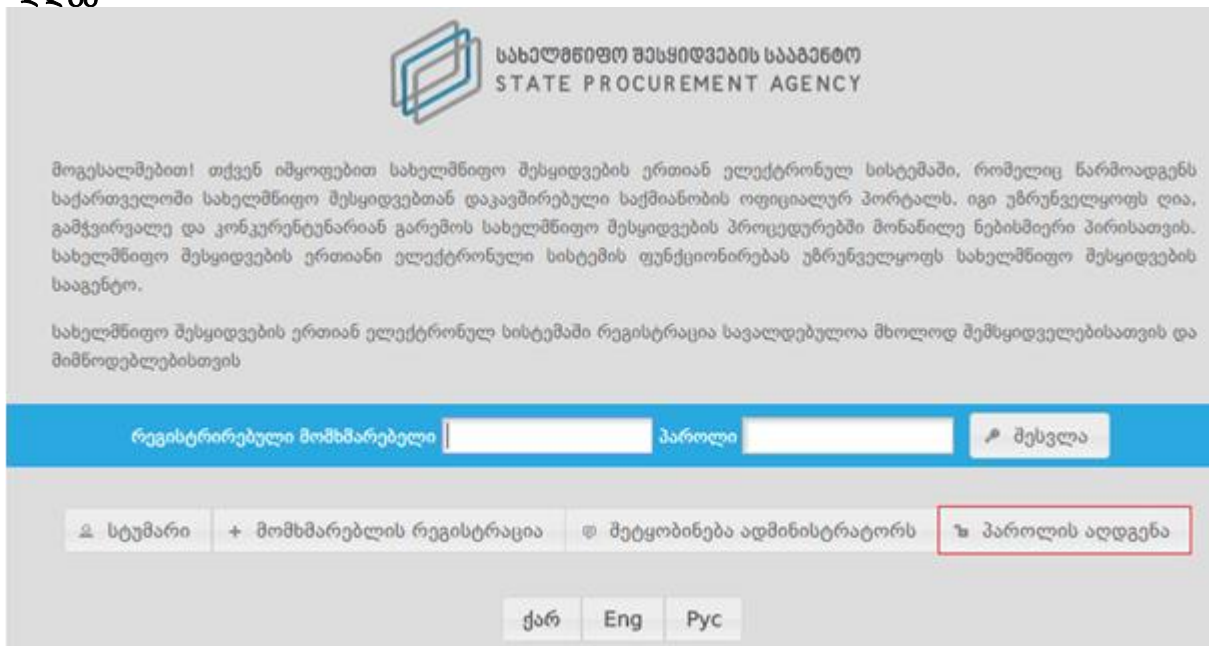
სახელმწიფო შესყიდვების სააგენტო
STATE PROCUREMENT AGENCY

მოგესალმებით! თქვენ იმყოფებით სახელმწიფო შესყიდვების ერთიან ელექტრონულ სისტემაში, რომელიც წარმოადგენს საქართველოში სახელმწიფო შესყიდვებთან დაკავშირებული საქმიანობის ოფიციალურ პორტალს. იგი უზრუნველყოფს ღია, გამჭვირვალე და კონკურენტუნარიან გარემოს სახელმწიფო შესყიდვების პროცედურებში მონაწილე ნებისმიერი პირისათვის. სახელმწიფო შესყიდვების ერთიანი ელექტრონული სისტემის ფუნქციონირებას უზრუნველყოფს სახელმწიფო შესყიდვების სააგენტო.

სახელმწიფო შესყიდვების ერთიან ელექტრონულ სისტემაში რეგისტრაცია სავალდებულოა მხოლოდ შემსყიდველებისათვის და მიმწოდებლებისთვის

რეგისტრირებული მომხმარებელი
პაროლი
შესვლა

სტუმარი
+ მომხმარებლის რეგისტრაცია
შეტყობინება ადმინისტრატორს
პაროლის აღდგენა

ქარ
Eng
Рус